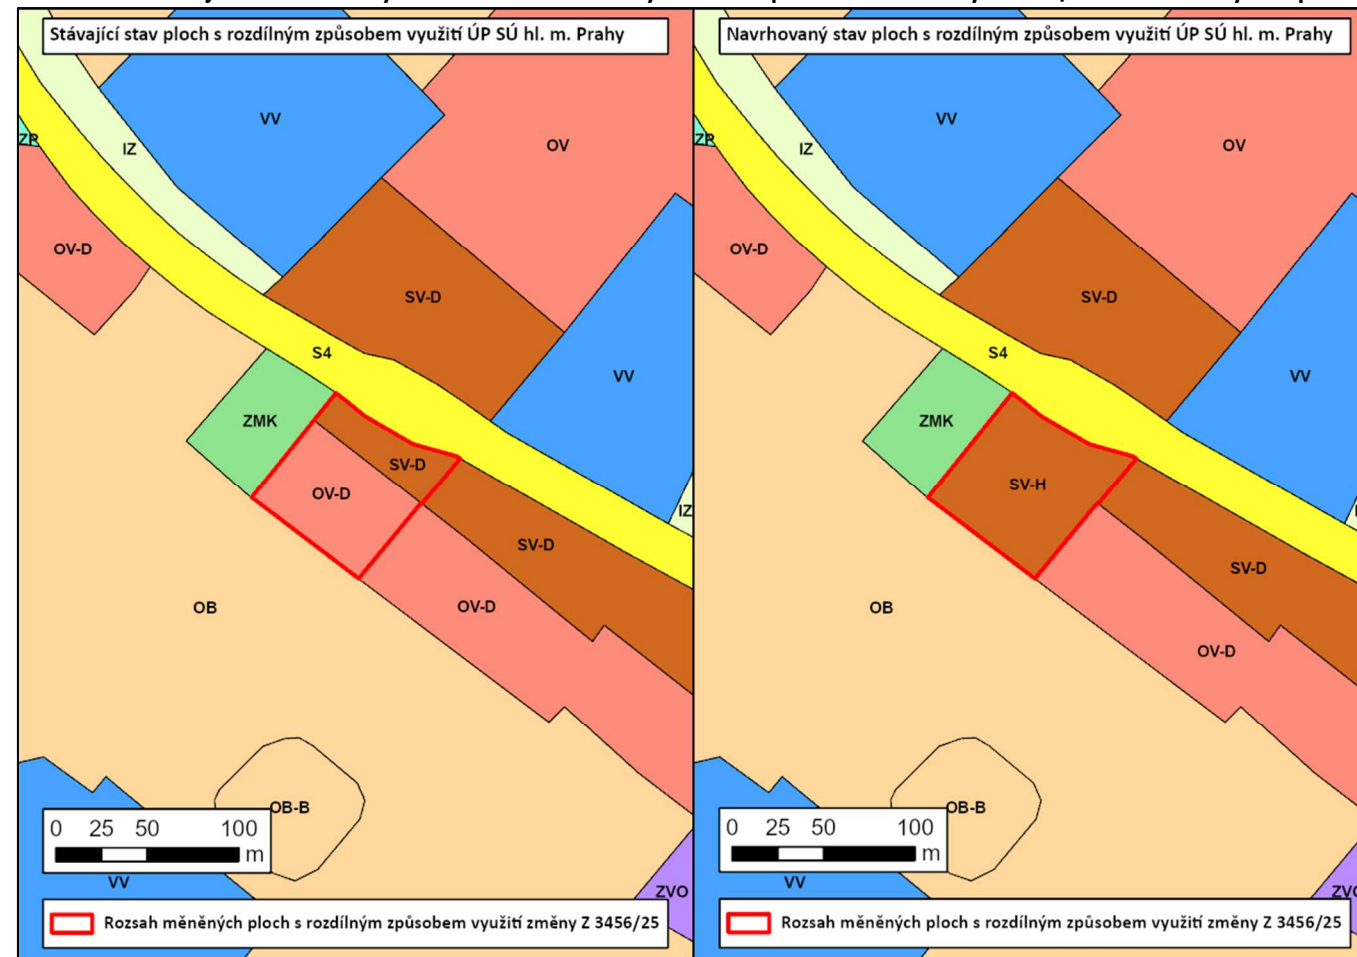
Stávající stav ploch s rozdílným způsobem využití ÚP SÚ hl. m. Prahy

ZP
IZ
VV
OV
OV-D
SV-D
S4
VV
ZMK
SV-D
OV-D
IZ
SV-D
OB
OV-D
OB-B
0 25 50 100 m
VV
ZVO
Rozsah měněných ploch s rozdílným způsobem využití změny Z 3456/25

Navrhovaný stav ploch s rozdílným způsobem využití ÚP SÚ hl. m. Prahy

ZP
IZ
VV
OV
OV-D
SV-D
S4
VV
ZMK
SV-H
SV-D
OB
OV-D
OB-B
0 25 50 100 m
VV
ZVO
Rozsah měněných ploch s rozdílným způsobem využití změny Z 3456/25